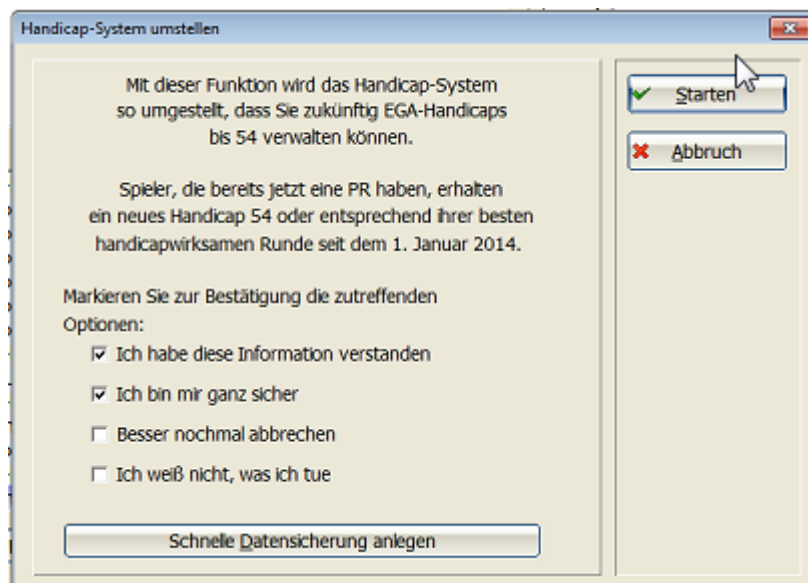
Handicap-System umstellen

Mit dieser Funktion wird das Handicap-System so umgestellt, dass Sie zukünftig EGA-Handicaps bis 54 verwalten können.

Spieler, die bereits jetzt eine PR haben, erhalten ein neues Handicap 54 oder entsprechend ihrer besten handicapwirksamen Runde seit dem 1. Januar 2014.

Markieren Sie zur Bestätigung die zutreffenden Optionen:

☑ Ich habe diese Information verstanden

☑ Ich bin mir ganz sicher

☐ Besser nochmal abbrechen

☐ Ich weiß nicht, was ich tue

Schnelle Datensicherung anlegen

Starten

Abbruch